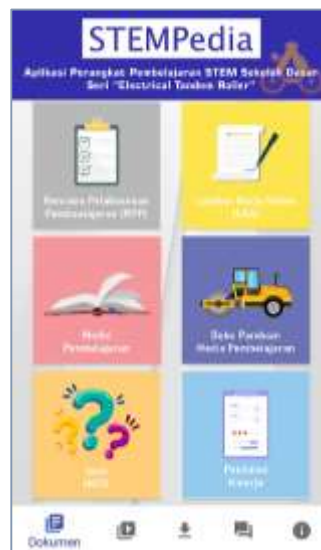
STEMPedia

Aplikasi Perangkat Pembelajaran STEM Sekolah Dasar Seri "Electrical Tandem Roller"

Rencana Pelaksanaan Pembelajaran (RPP)

Lembar Kerja Peserta Didik (LKPD)

Media Pembelajaran

Buku Panduan Media Pembelajaran

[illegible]

Penilaian Kinerja

Dokumen